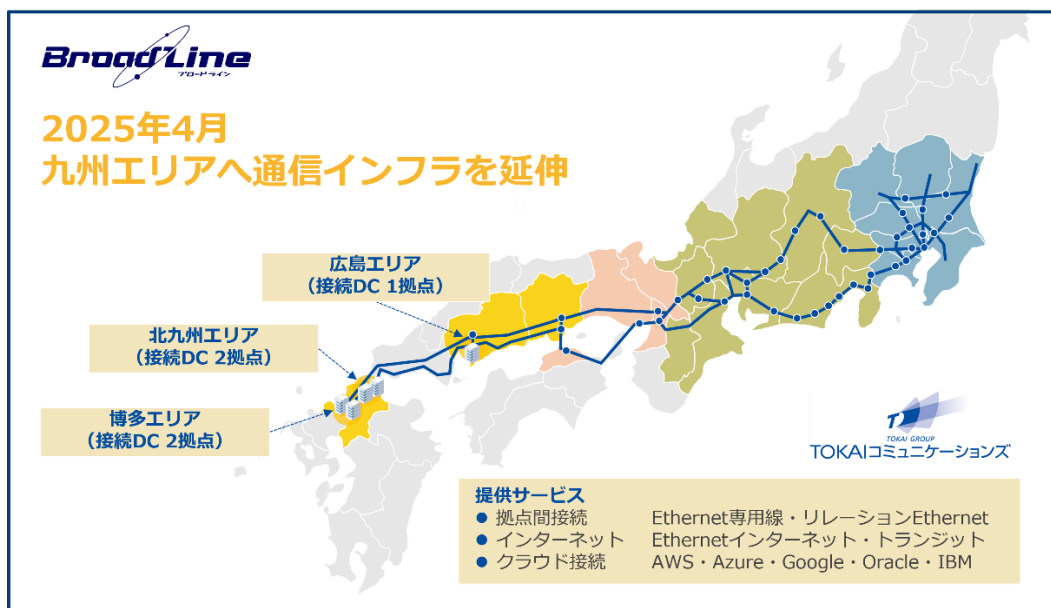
BroadLine
ブロードライン

2025年4月
九州エリアへ通信インフラを延伸

広島エリア
（接続DC 1拠点）

北九州エリア
（接続DC 2拠点）

博多エリア
（接続DC 2拠点）

TOKAI GROUP
TOKAIコミュニケーションズ

提供サービス
● 拠点間接続　Ethernet専用線・リレーションEthernet
● インターネット　Ethernetインターネット・トランジット
● クラウド接続　AWS・Azure・Google・Oracle・IBM